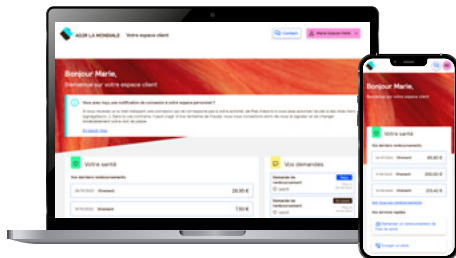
AG2R LA MONDIALE Votre espace client

Contact

Bonjour Marie,
Bienvenue sur votre espace client

Vous avez reçu une notification de connexion à votre espace personnel ?

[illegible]

Votre santé

Vos derniers remboursements

26,00 €

7,50 €

Vos demandes

Demande de remboursement

Demande de remboursement

Bonjour Marie,
Bienvenue sur votre espace client

Votre santé

Vos derniers remboursements

Virement 60,60 €

Virement 200,00 €

Virement 233,40 €

Vos services rapides

Demander un remboursement de frais de santé

Envoyer un devis